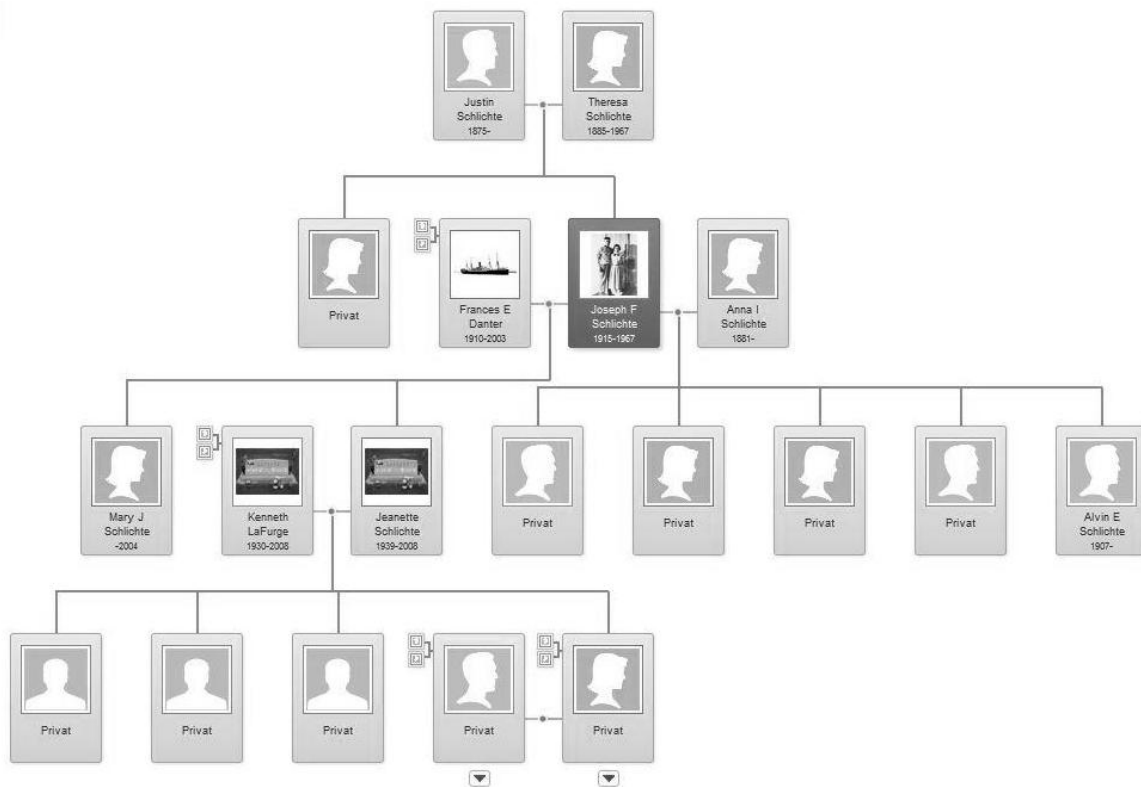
Justin Schlichte
1875-

Theresa Schlichte
1885-1967

Privat

Frances E Danter
1910-2003

Joseph F Schlichte
1915-1967

Anna I Schlichte
1881-

Mary J Schlichte
-2004

Kenneth LaFurge
1930-2008

Jeanette Schlichte
1939-2008

Privat

Privat

Privat

Privat

Alvin E Schlichte
1907-

Privat

Privat

Privat

Privat

Privat